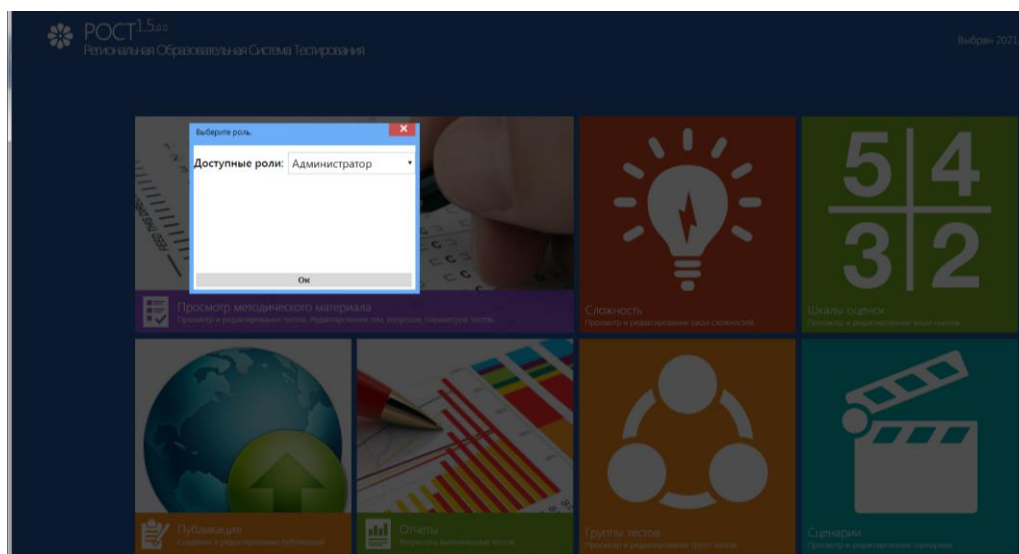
РОСТ$^{1.5.0.0}$
Региональная Образовательная Система Тестирования

Выбран 2021

Выберите роль

Доступные роли: Администратор

Ок

5 4
3 2

Просмотр методического материала
Просмотр и редактирование тестов. Редактирование тем, вопросов, параметров тестов.

Сложность
Просмотр и редактирование шкал сложностей.

Шкалы оценок
Просмотр и редактирование шкал оценок.

Публикация
Создание и редактирование публикаций.

Отчеты
Результаты выполненных тестов.

Группы тестов
Просмотр и редактирование групп тестов.

Сценарии
Просмотр и редактирование сценариев.